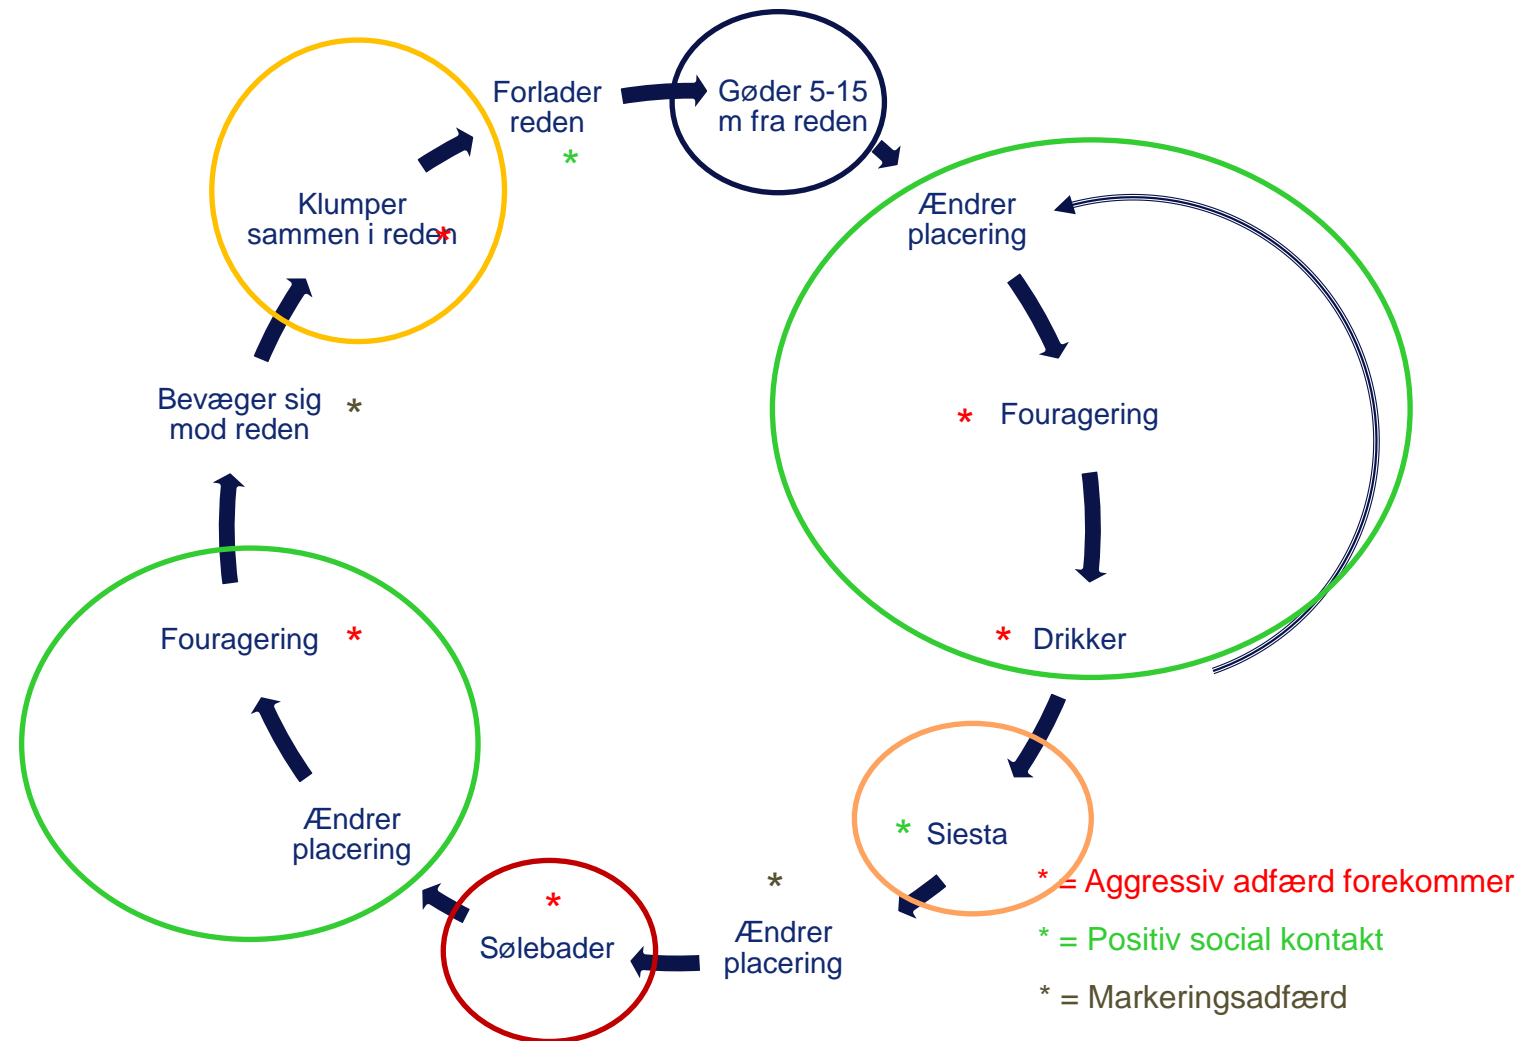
Forlader reden *

Gøder 5-15 m fra reden

Ændrer placering

* Fouragering

* Drikker

* Siesta

* Ændrer placering

* Solebader

Ændrer placering

Fouragering *

Bevæger sig mod reden *

Klumper sammen i reden *

* = Aggressiv adfærd forekommer
* = Positiv social kontakt
* = Markeringsadfærd